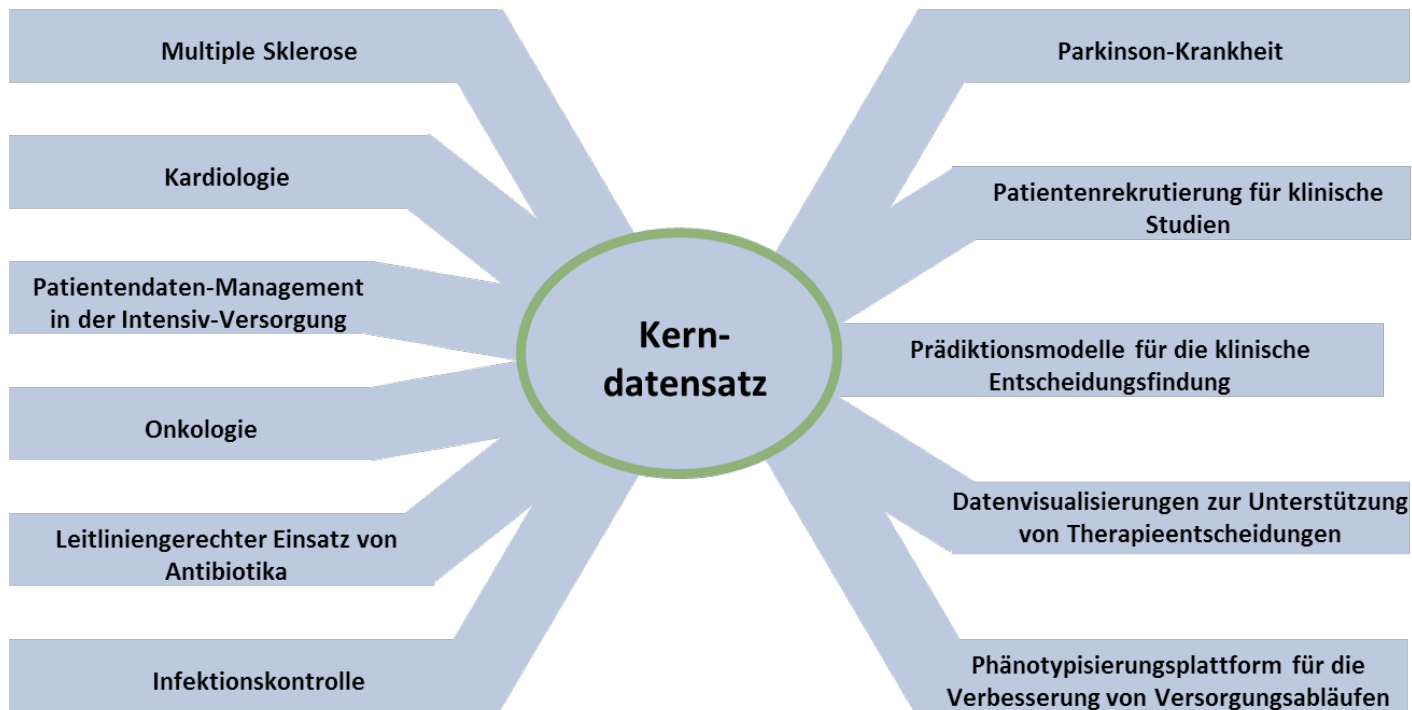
Kerndatensatz

Multiple Sklerose

Kardiologie

Patientendaten-Management in der Intensiv-Versorgung

Onkologie

Leitliniengerechter Einsatz von Antibiotika

Infektionskontrolle

Parkinson-Krankheit

Patientenrekrutierung für klinische Studien

Prädiktionsmodelle für die klinische Entscheidungsfindung

Datenvisualisierungen zur Unterstützung von Therapieentscheidungen

Phänotypisierungsplattform für die Verbesserung von Versorgungsabläufen